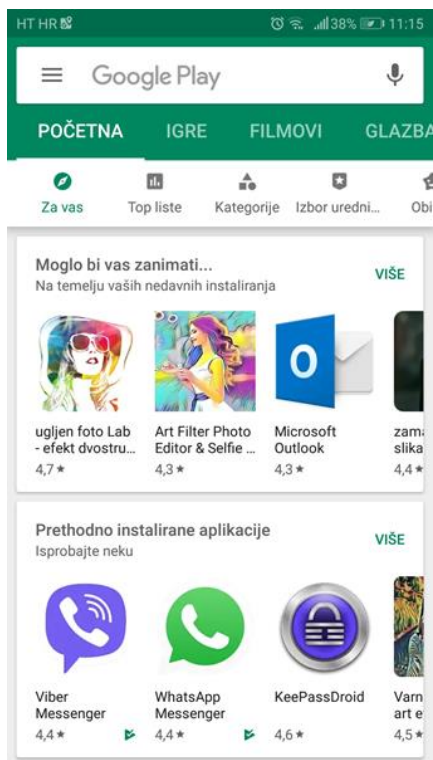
HT HR 38% 11:15

Google Play

POČETNA IGRE FILMOVI GLAZBA

Za vas Top liste Kategorije Izbor uredni... Obi

Moglo bi vas zanimati...
Na temelju vaših nedavnih instaliranja

VIŠE

uglјen foto Lab - efekt dvostru... 4,7 ★

Art Filter Photo Editor & Selfie ... 4,3 ★

O

Microsoft Outlook 4,3 ★

zama slika 4,4 ★

Prethodno instalirane aplikacije
Isprobajte neku

VIŠE

Viber Messenger 4,4 ★

WhatsApp Messenger 4,4 ★

KeePassDroid 4,6 ★

Varn art e 4,5 ★